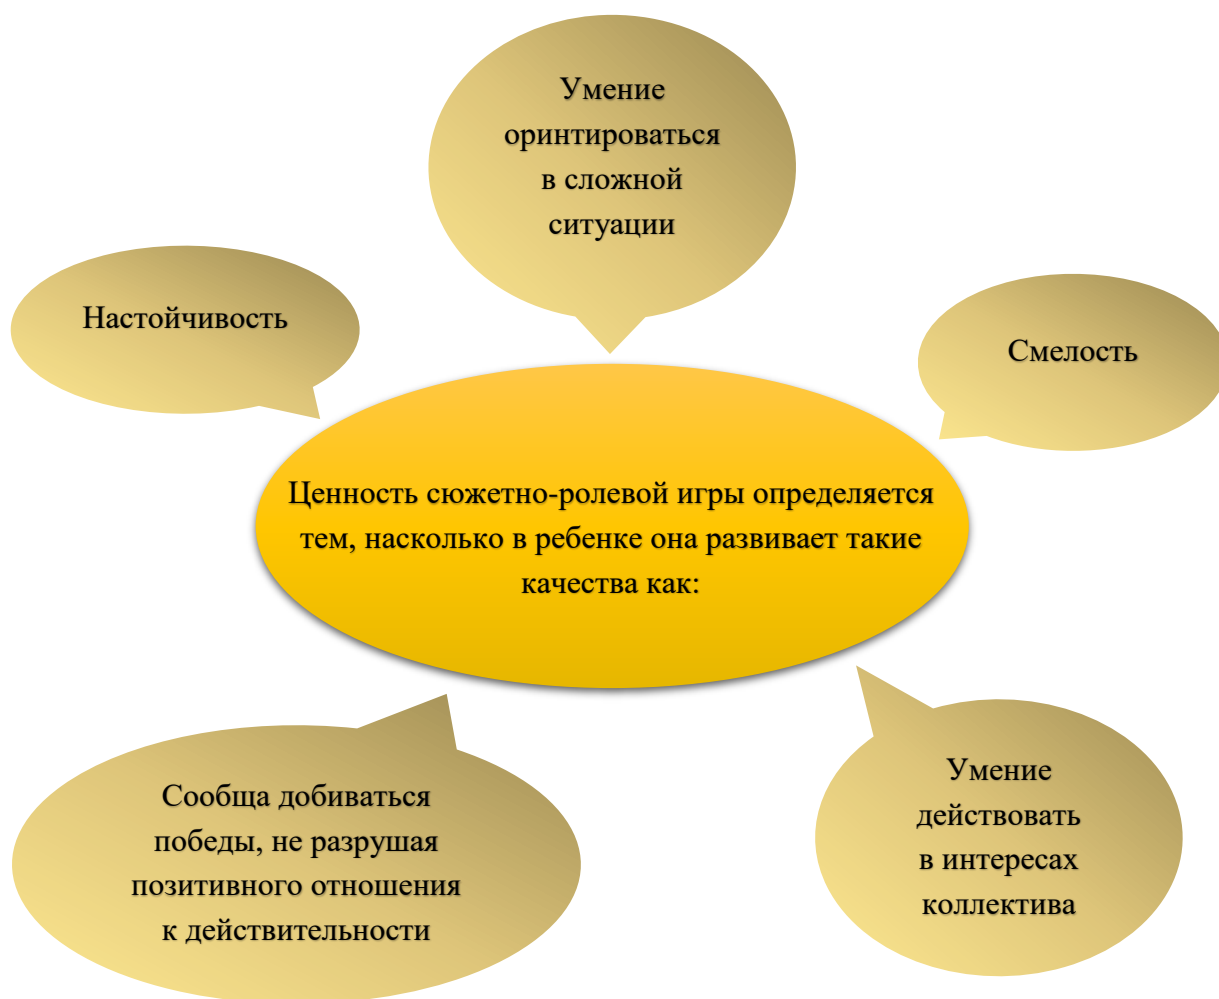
Умение ориентироваться в сложной ситуации

Настойчивость

Смелость

Ценность сюжетно-ролевой игры определяется тем, насколько в ребенке она развивает такие качества как:

Сообща добиваться победы, не разрушая позитивного отношения к действительности

Умение действовать в интересах коллектива